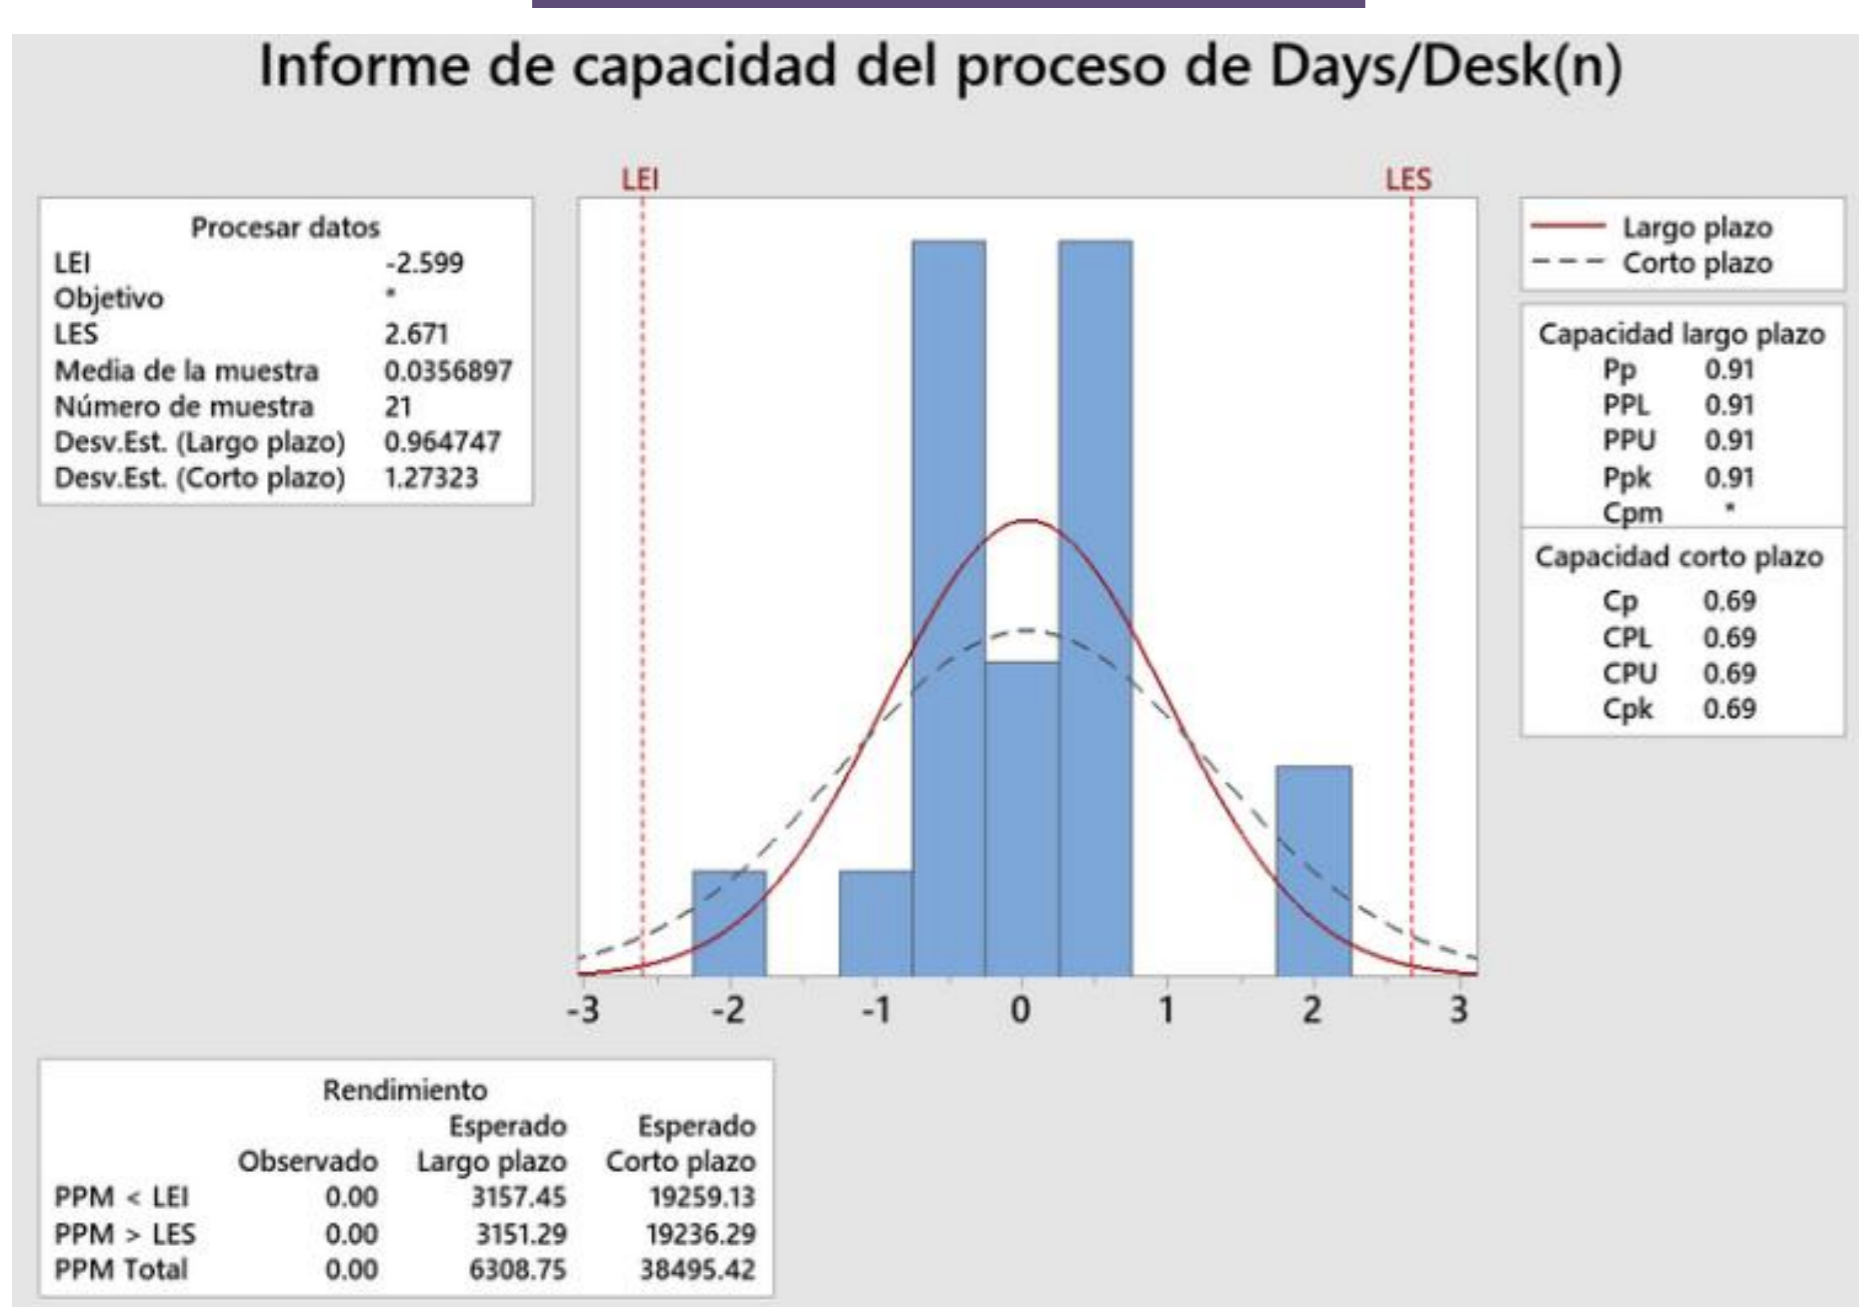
Informe de capacidad del proceso de Days/Desk(n)

| Procesar datos | |
|---|---|
| LEI | -2.599 |
| Objetivo | * |
| LES | 2.671 |
| Media de la muestra | 0.0356897 |
| Número de muestra | 21 |
| Desv.Est. (Largo plazo) | 0.964747 |
| Desv.Est. (Corto plazo) | 1.27323 |

LEI
LES

-3 -2 -1 0 1 2 3

Largo plazo
Corto plazo

| Capacidad largo plazo | |
|---|---|
| Pp | 0.91 |
| PPL | 0.91 |
| PPU | 0.91 |
| Ppk | 0.91 |
| Cpm | * |

| Capacidad corto plazo | |
|---|---|
| Cp | 0.69 |
| CPL | 0.69 |
| CPU | 0.69 |
| Cpk | 0.69 |

Rendimiento

| | Observado | Esperado Largo plazo | Esperado Corto plazo |
|---|---|---|---|
| PPM < LEI | 0.00 | 3157.45 | 19259.13 |
| PPM > LES | 0.00 | 3151.29 | 19236.29 |
| PPM Total | 0.00 | 6308.75 | 38495.42 |